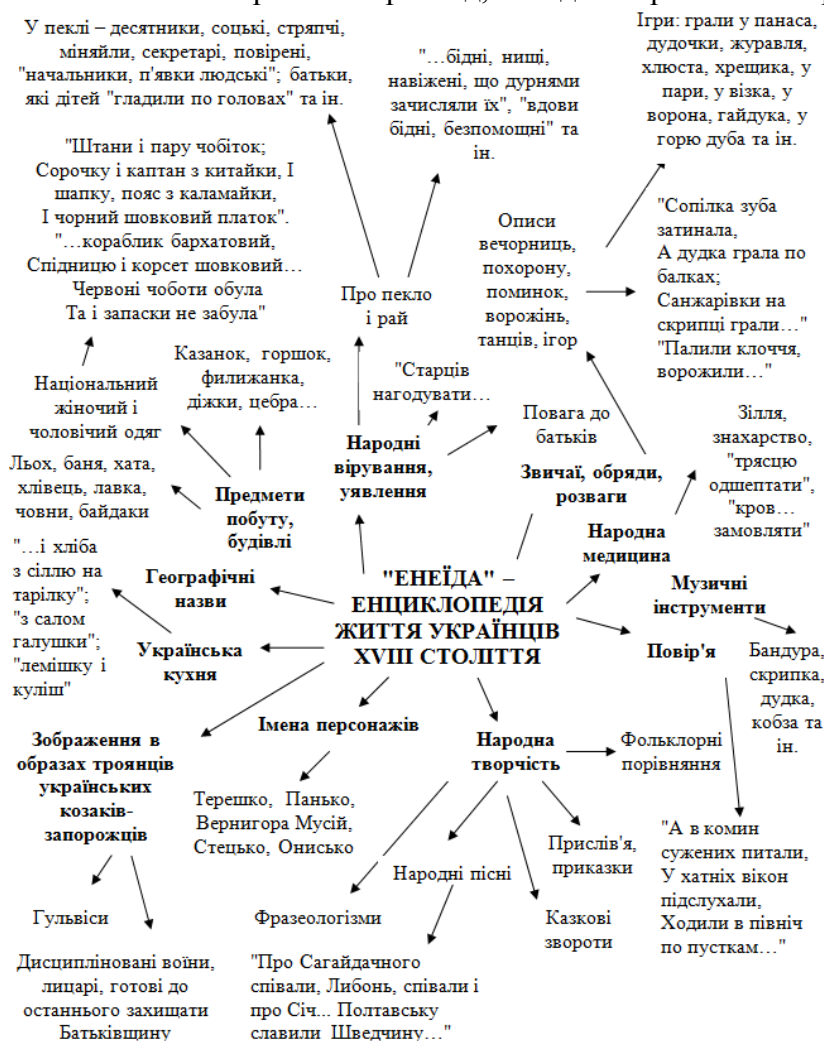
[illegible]

У пеклі – десятники, соцькі, стряпчі, міняйли, секретарі, повірені, "начальники, п'явки людські"; батьки, які дітей "гладили по головах" та ін.

"…бідні, нищі, навіжені, що дурнями зачисляли їх", "вдови бідні, безпомощні" та ін.

Ігри: грали у панаса, дудочки, журавля, хлюста, хрещика, у пари, у візка, у ворона, гайдука, у горю дуба та ін.

"Штани і пару чобіток; Сорочку і каптан з китайки, І шапку, пояс з каламайки, І чорний шовковий платок". "…кораблик бархатовий, Спідницю і корсет шовковий… Червоні чоботи обула Та і запаски не забула"

Описи вечорниць, похорону, поминок, ворожінь, танців, ігор

"Сопілка зуба затинала, А дудка грала по балках; Санжарівки на скрипці грали…" "Палили клоччя, ворожили…"

Про пекло і рай

Казанок, горшок, филижанка, діжки, цебра…

"Старців нагодувати…

Національний жіночий і чоловічий одяг

Повага до батьків

Зілля, знахарство, "трясцю одшептати", "кров… замовляти"

Народні вірування, уявлення

Звичаї, обряди, розваги

Льох, баня, хата, хлівець, лавка, човни, байдаки

Предмети побуту, будівлі

Народна медицина

"…і хліба з сіллю на тарілку"; "з салом галушки"; "лемішку і куліш"

Географічні назви

"ЕНЕЇДА" – ЕНЦИКЛОПЕДІЯ ЖИТТЯ УКРАЇНЦІВ XVIII СТОЛІТТЯ

Музичні інструменти

Українська кухня

Повір'я

Бандура, скрипка, дудка, кобза та ін.

Зображення в образах троянців українських козаків-запорожців

Імена персонажів

Народна творчість

Фольклорні порівняння

Терешко, Панько, Вернигора Мусій, Стецько, Онисько

Прислів'я, приказки

"А в комин сужених питали, У хатніх вікон підслухали, Ходили в північ по пусткам…"

Народні пісні

Гульвіси

Фразеологізми

Казкові звороти

Дисципліновані воїни, лицарі, готові до останнього захищати Батьківщину

"Про Сагайдачного співали, Либонь, співали і про Січ... Полтавську славили Шведчину…"